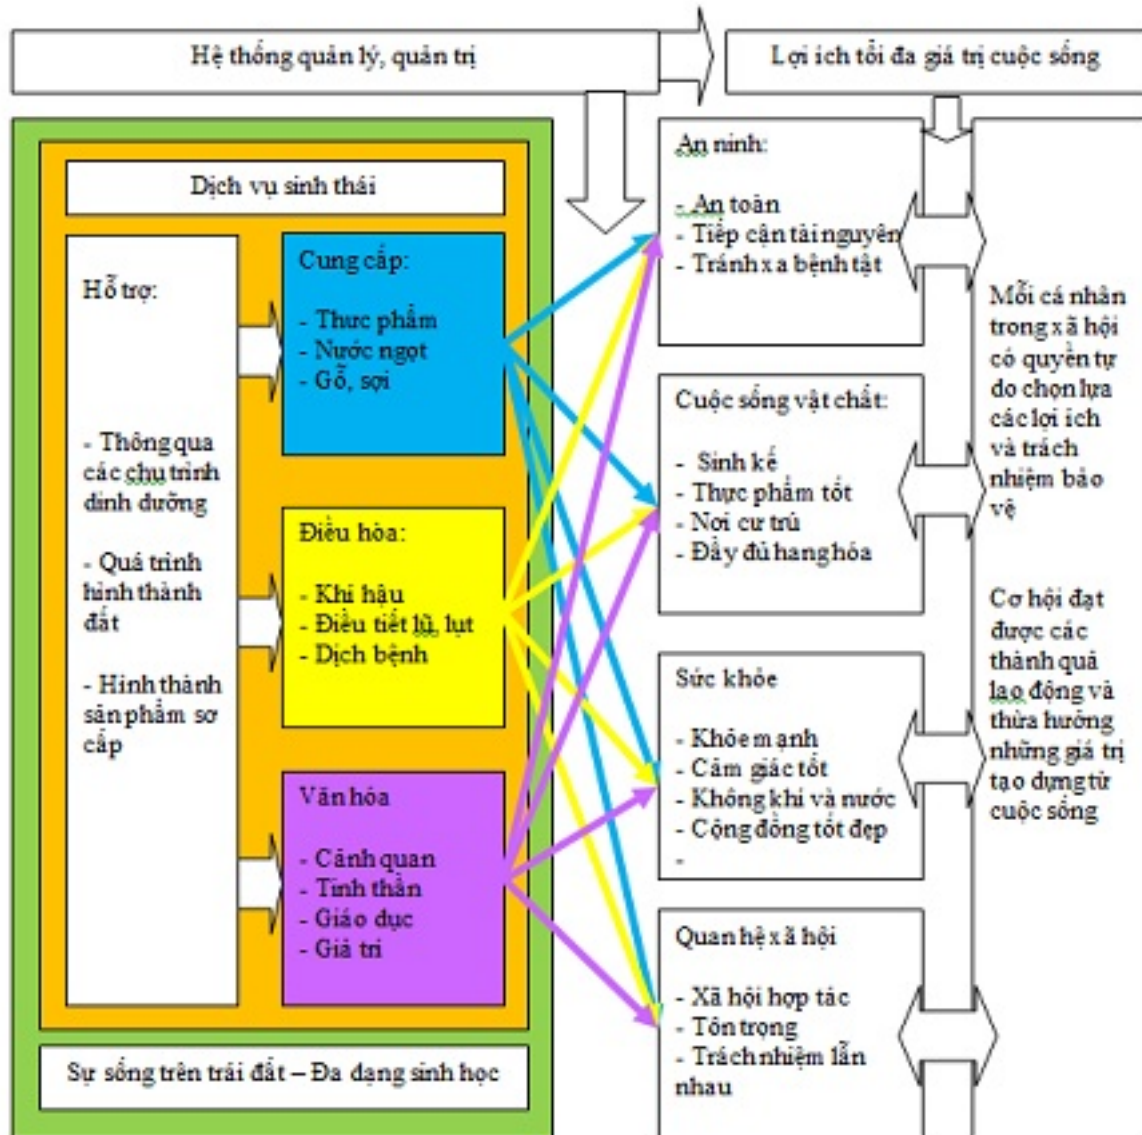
Hệ thống quản lý, quản trị

Lợi ích tối đa giá trị cuộc sống

Dịch vụ sinh thái

Hỗ trợ:

- Thông qua các chu trình dinh dưỡng

- Quá trình hình thành đất

- Hình thành sản phẩm sơ cấp

Cung cấp:

- Thực phẩm
- Nước ngọt
- Gỗ, sợi

Điều hòa:

- Khí hậu
- Điều tiết lũ, lụt
- Dịch bệnh

Văn hóa

- Cảnh quan
- Tinh thần
- Giáo dục
- Giá trị

Sự sống trên trái đất – Đa dạng sinh học

An ninh:

- An toàn
- Tiếp cận tài nguyên
- Tránh xa bệnh tật

Cuộc sống vật chất:

- Sinh kế
- Thực phẩm tốt
- Nơi cư trú
- Đầy đủ hàng hóa

Sức khỏe

- Khỏe mạnh
- Cảm giác tốt
- Không khí và nước
- Cộng đồng tốt đẹp
-

Quan hệ xã hội

- Xã hội hợp tác
- Tôn trọng
- Trách nhiệm lẫn nhau

Mỗi cá nhân trong xã hội có quyền tự do chọn lựa các lợi ích và trách nhiệm bảo vệ

Cơ hội đạt được các thành quả lao động và thừa hưởng những giá trị tạo dựng từ cuộc sống